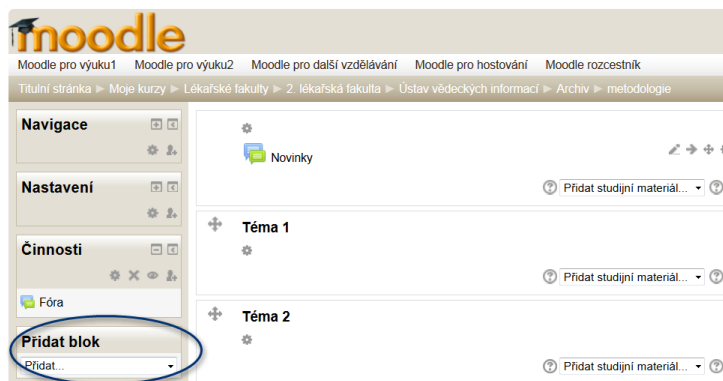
moodle

Moodle pro výuku1 Moodle pro výuku2 Moodle pro další vzdělávání Moodle pro hostování Moodle rozcestník

Titulní stránka ► Moje kurzy ► Lékařské fakulty ► 2. lékařská fakulta ► Ústav vědeckých informací ► Archiv ► metodologie

Navigace

Nastavení

Činnosti

Fóra

Přidat blok

Přidat...

Novinky

Přidat studijní materiál...

Téma 1

Přidat studijní materiál...

Téma 2

Přidat studijní materiál...